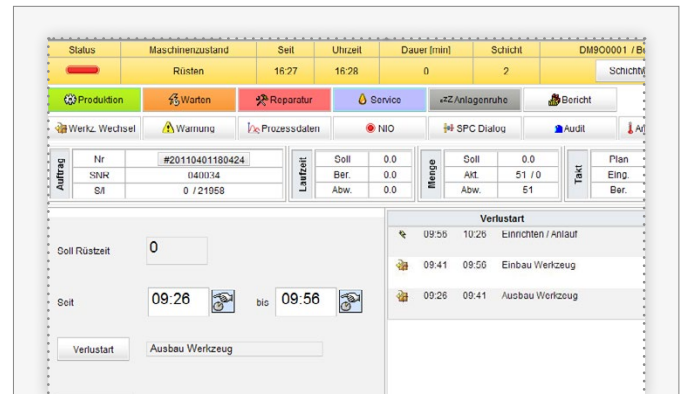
| Status | Maschinenzustand | Seit | Uhrzeit | Dauer [min] | Schicht | DM9O0001 / B |
|---|---|---|---|---|---|---|
| | Rüsten | 16:27 | 16:28 | 0 | 2 | Schichty |

Produktion | Warten | Reparatur | Service | zZ Anlagenruhe | Bericht

Werkz. Wechsel | Warnung | Prozessdaten | NIO | SPC Dialog | Audit | A

| Auftrag | |
|---|---|
| Nr | #20110401180424 |
| SNR | 040034 |
| S/I | 0 / 21058 |

| Laufzeit | |
|---|---|
| Soll | 0.0 |
| Ber. | 0.0 |
| Abw. | 0.0 |

| Menge | |
|---|---|
| Soll | 0.0 |
| Akt. | 51 / 0 |
| Abw. | 51 |

| Takt | |
|---|---|
| Plan | |
| Eing. | |
| Ber. | |

Soll Rüstzeit 0

Seit 09:26 bis 09:56

Verlustart Ausbau Werkzeug

Verlustart

| | | |
|---|---|---|
| 09:56 | 10:26 | Einrichten / Anlauf |
| 09:41 | 09:56 | Einbau Werkzeug |
| 09:26 | 09:41 | Ausbau Werkzeug |